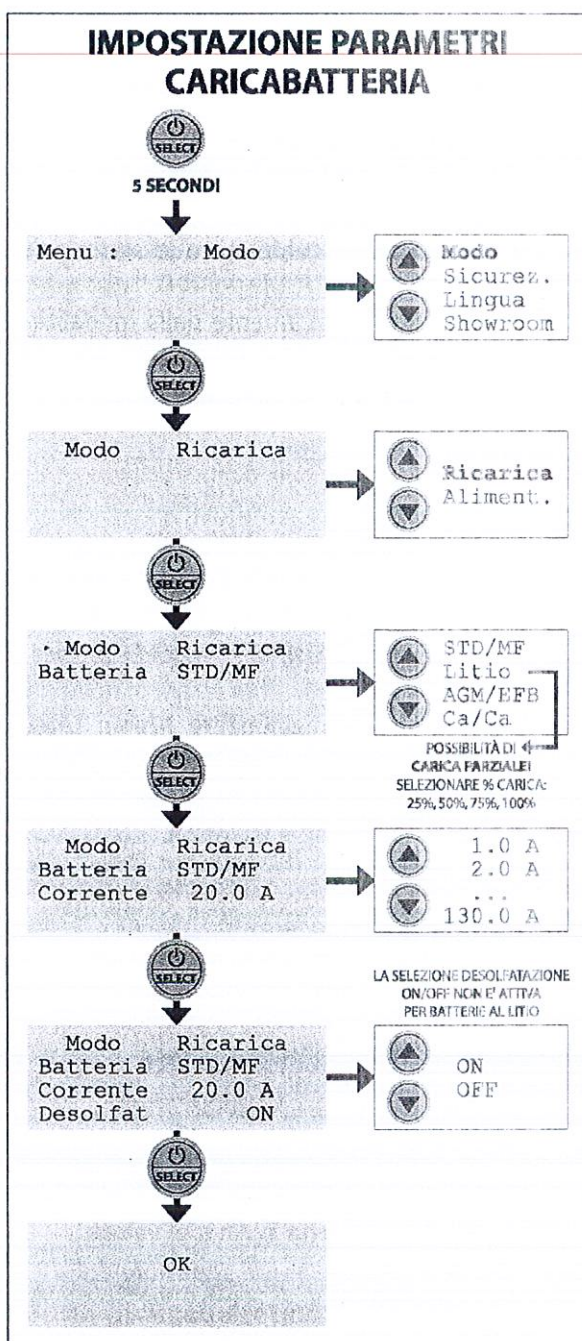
IMPOSTAZIONE PARAMETRI CARICABATTERIA

SELECT
5 SECONDI

Menu : Modo

Modo
Sicurez.
Lingua
Showroom

SELECT

Modo Ricarica

Ricarica
Aliment.

SELECT

Modo Ricarica
Batteria STD/MF

STD/MF
Litio
AGM/EFB
Ca/Ca

POSSIBILITÀ DI CARICA PARZIALE! SELEZIONARE % CARICA: 25%, 50%, 75%, 100%

SELECT

Modo Ricarica
Batteria STD/MF
Corrente 20.0 A

1.0 A
2.0 A
...
130.0 A

SELECT

LA SELEZIONE DESOLFATAZIONE ON/OFF NON E' ATTIVA PER BATTERIE AL LITIO

Modo Ricarica
Batteria STD/MF
Corrente 20.0 A
Desolfat ON

ON
OFF

SELECT

OK